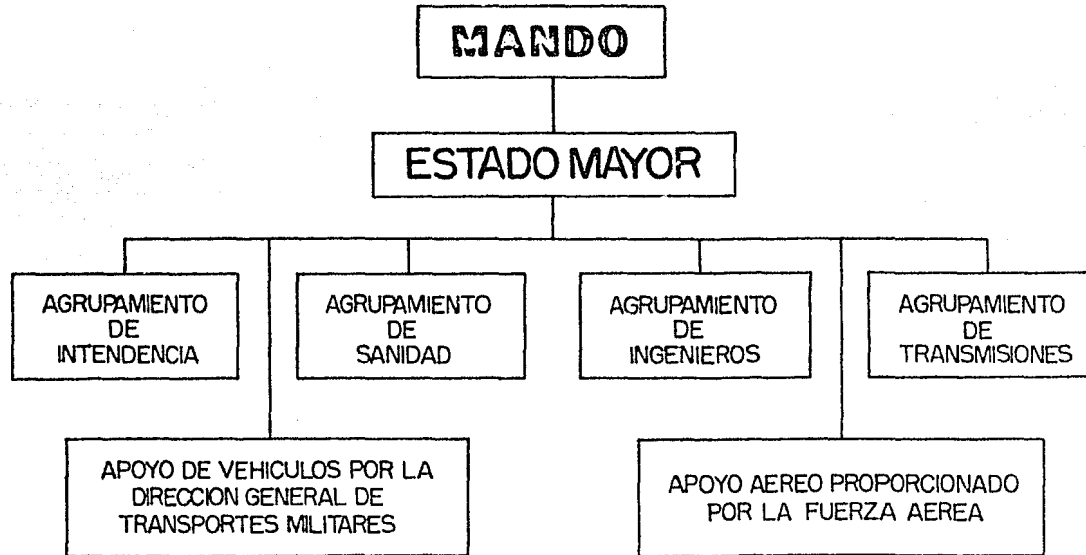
MANDO

ESTADO MAYOR

AGRUPAMIENTO DE INTENDENCIA

AGRUPAMIENTO DE SANIDAD

AGRUPAMIENTO DE INGENIEROS

AGRUPAMIENTO DE TRANSMISIONES

APOYO DE VEHICULOS POR LA DIRECCION GENERAL DE TRANSPORTES MILITARES

APOYO AEREO PROPORCIONADO POR LA FUERZA AEREA